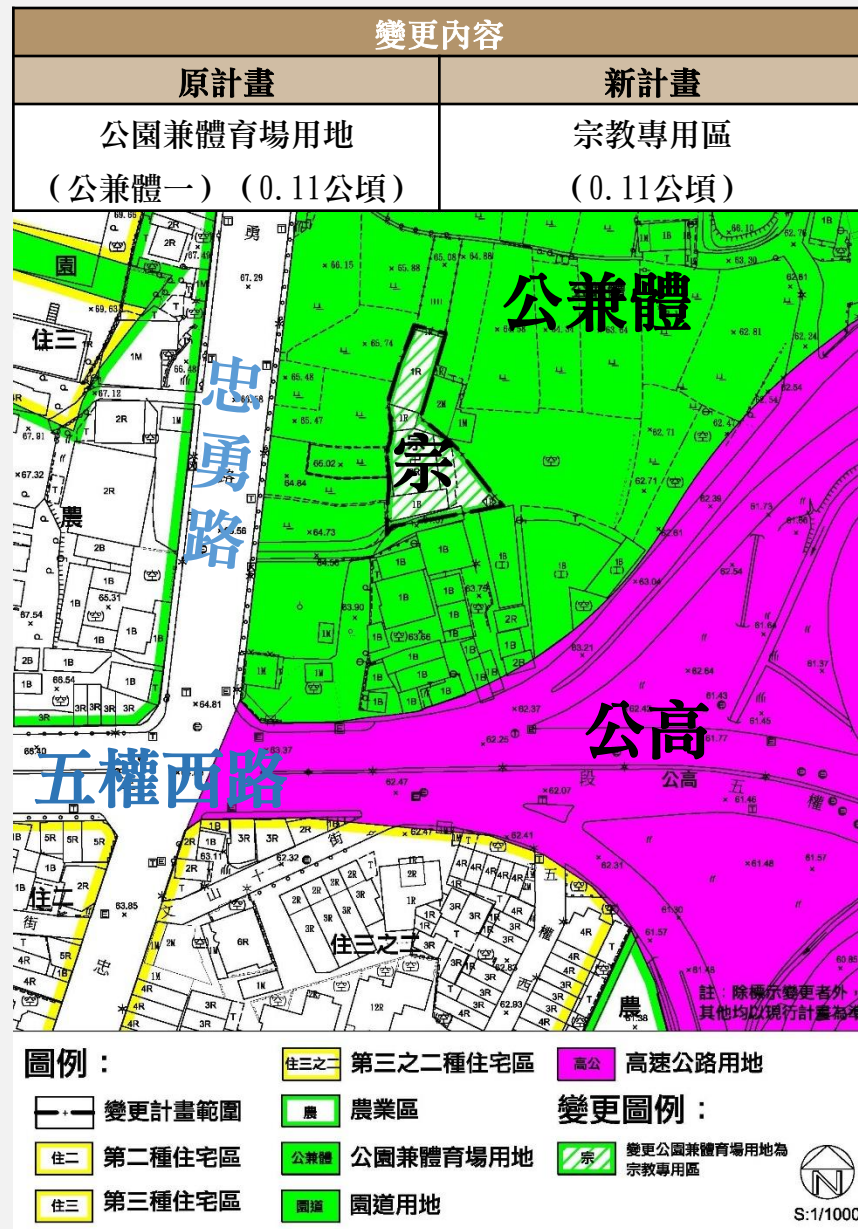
| 變更內容 | |
|---|---|
| 原計畫 | 新計畫 |
| 公園兼體育場用地（公兼體一）（0.11公頃） | 宗教專用區（0.11公頃） |

園

住二

忠勇路

農

公兼體

宗

公高

五權西路

住三

住三之二

農

公高

註：除標示變更者外，其他均以現行計畫為準

圖例：

變更計畫範圍

住二 第二種住宅區

住三 第三種住宅區

住三之二 第三之二種住宅區

農 農業區

公兼體 公園兼體育場用地

園道 園道用地

高公 高速公路用地

變更圖例：

宗 變更公園兼體育場用地為宗教專用區

N

S:1/1000